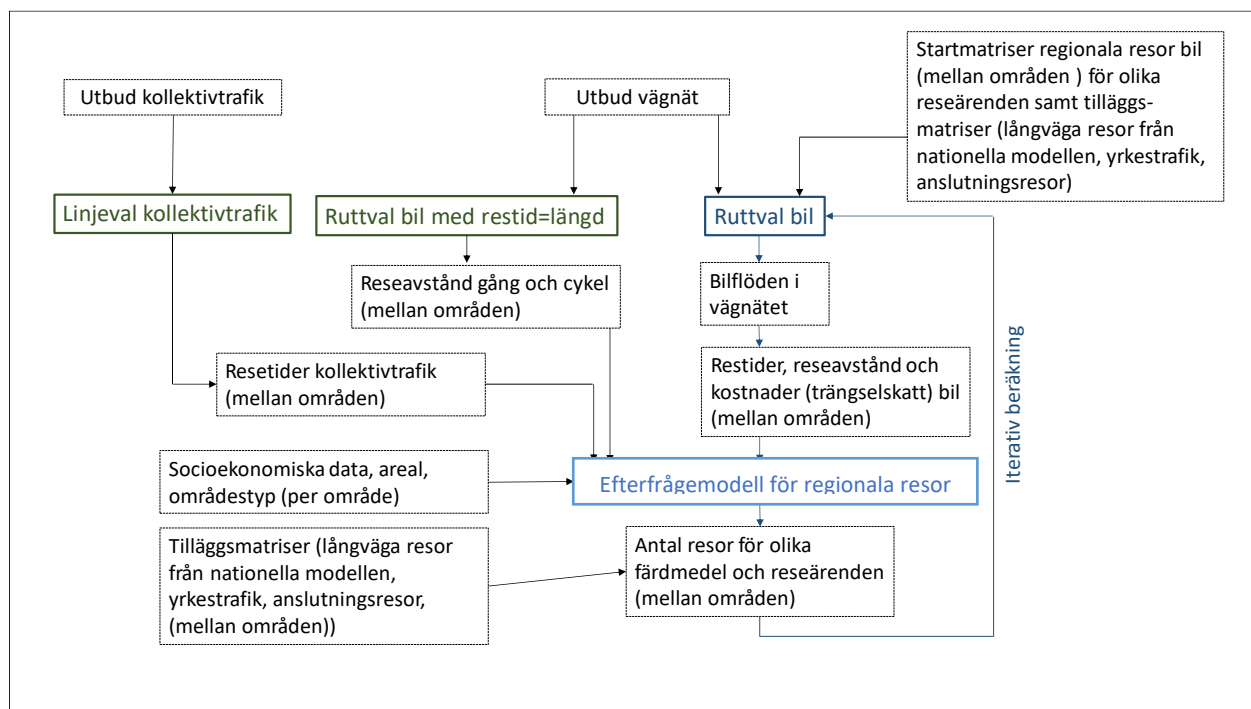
Startmatriser regionala resor bil (mellan områden ) för olika reseärenden samt tilläggs-matriser (långväga resor från nationella modellen, yrkestrafik, anslutningsresor)

Utbud kollektivtrafik

Utbud vägnät

Linjeval kollektivtrafik

Ruttval bil med restid=längd

Ruttval bil

Reseavstånd gång och cykel (mellan områden)

Bilflöden i vägnätet

Iterativ beräkning

Resetider kollektivtrafik (mellan områden)

Restider, reseavstånd och kostnader (trängselskatt) bil (mellan områden)

Socioekonomiska data, areal, områdestyp (per område)

Efterfrågemodell för regionala resor

Tilläggsmatriser (långväga resor från nationella modellen, yrkestrafik, anslutningsresor, (mellan områden))

Antal resor för olika färdmedel och reseärenden (mellan områden)